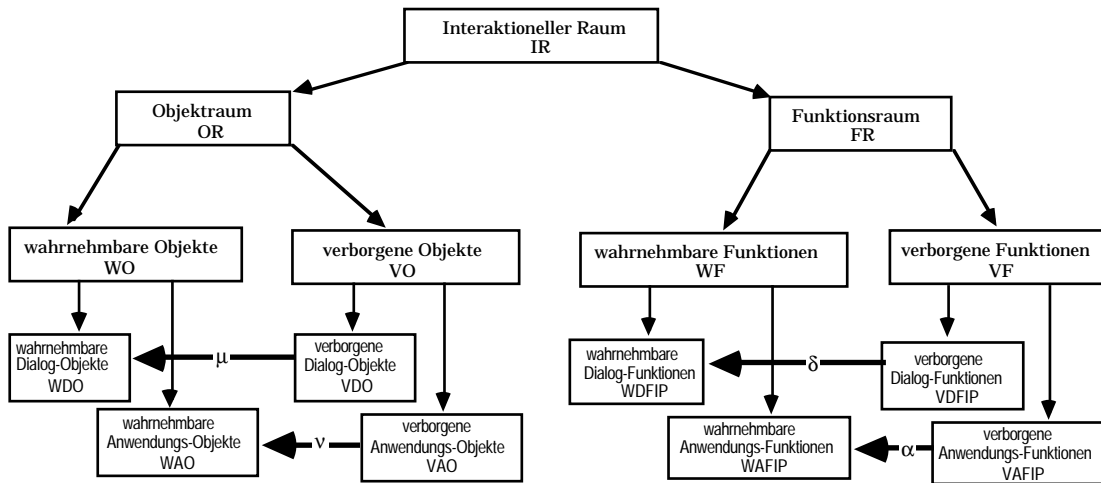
Interaktioneller Raum
IR

Objektraum
OR

Funktionsraum
FR

wahrnehmbare Objekte
WO

verborgene Objekte
VO

wahrnehmbare Funktionen
WF

verborgene Funktionen
VF

wahrnehmbare Dialog-Objekte
WDO

$\mu$

verborgene Dialog-Objekte
VDO

wahrnehmbare Anwendungs-Objekte
WAO

$\nu$

verborgene Anwendungs-Objekte
VAO

wahrnehmbare Dialog-Funktionen
WDFIP

$\delta$

verborgene Dialog-Funktionen
VDFIP

wahrnehmbare Anwendungs-Funktionen
WAFIP

$\alpha$

verborgene Anwendungs-Funktionen
VAFIP